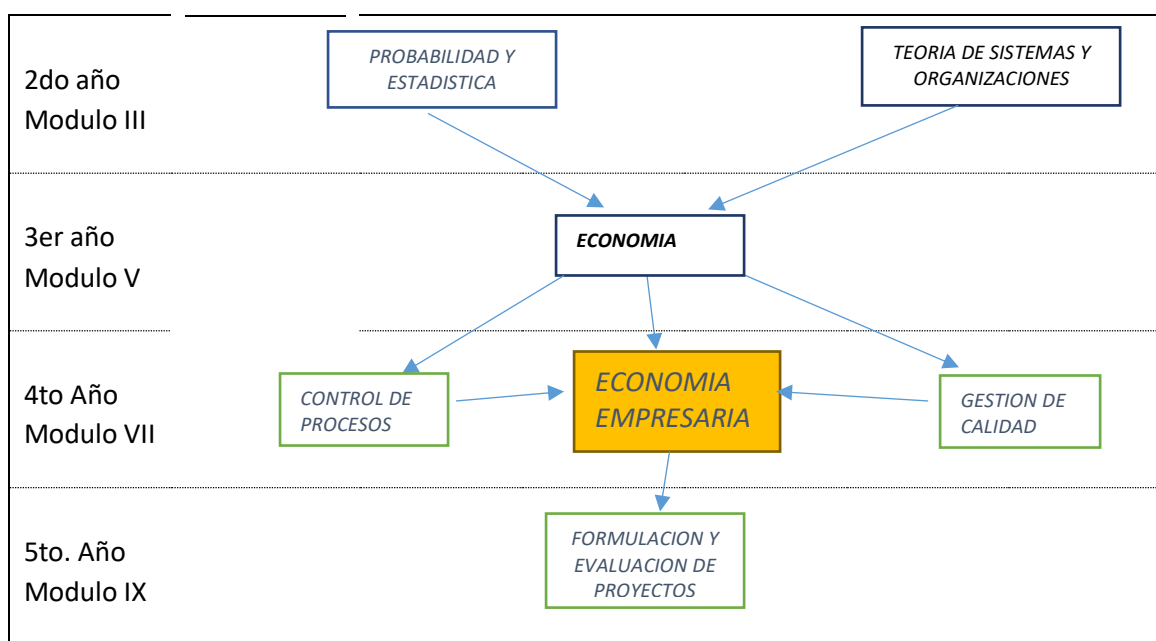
2do año
Modulo III

PROBABILIDAD Y ESTADISTICA

TEORIA DE SISTEMAS Y ORGANIZACIONES

3er año
Modulo V

ECONOMIA

4to Año
Modulo VII

CONTROL DE PROCESOS

ECONOMIA EMPRESARIA

GESTION DE CALIDAD

5to. Año
Modulo IX

FORMULACION Y EVALUACION DE PROYECTOS